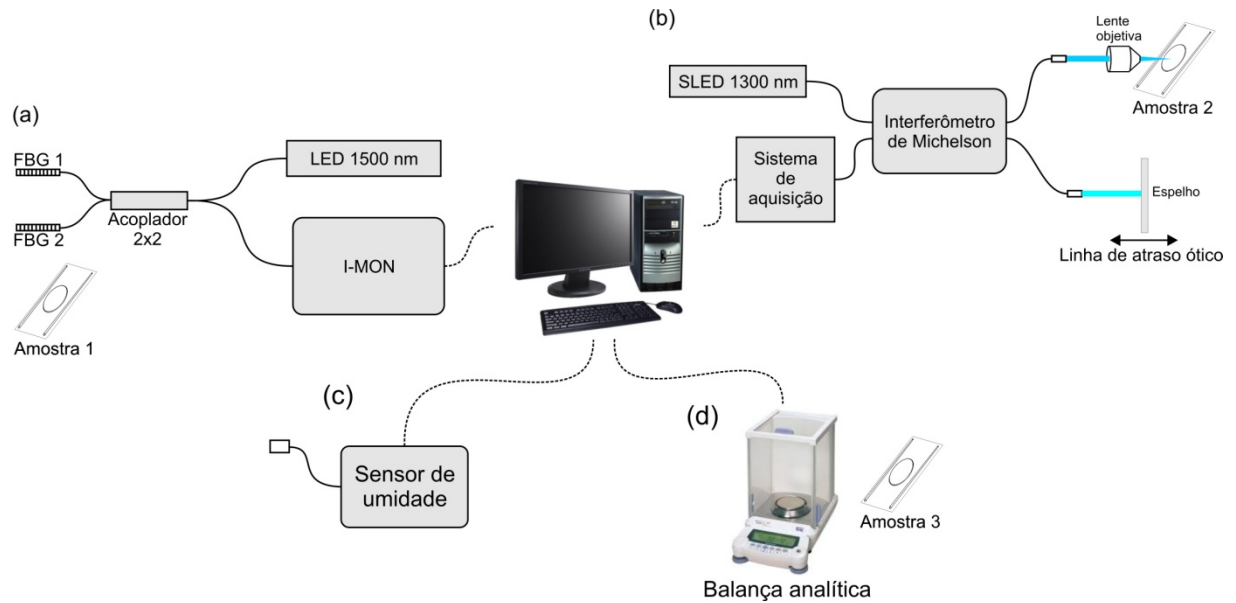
(b)

Lente objetiva

SLED 1300 nm

Interferômetro de Michelson

Amostra 2

(a)

FBG 1

FBG 2

Acoplador 2x2

LED 1500 nm

I-MON

Amostra 1

Sistema de aquisição

Espelho

Linha de atraso ótico

(c)

Sensor de umidade

(d)

Amostra 3

Balança analítica